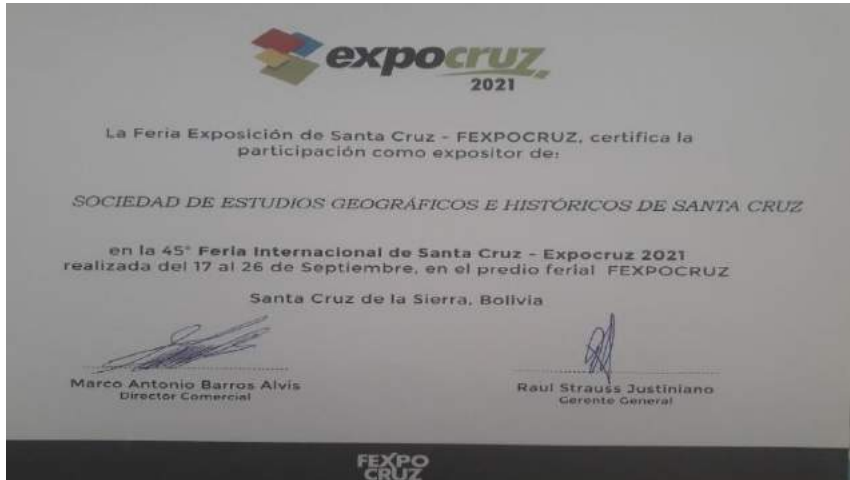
expocruz
2021

La Feria Exposición de Santa Cruz - FEXPOCRUZ, certifica la participación como expositor de:

SOCIEDAD DE ESTUDIOS GEOGRÁFICOS E HISTÓRICOS DE SANTA CRUZ

en la 45° Feria Internacional de Santa Cruz - Expocruz 2021 realizada del 17 al 26 de Septiembre, en el predio ferial FEXPOCRUZ

Santa Cruz de la Sierra, Bolivia

Marco Antonio Barros Alvis
Director Comercial

Raul Strauss Justiniano
Gerente General

FEXPO CRUZ